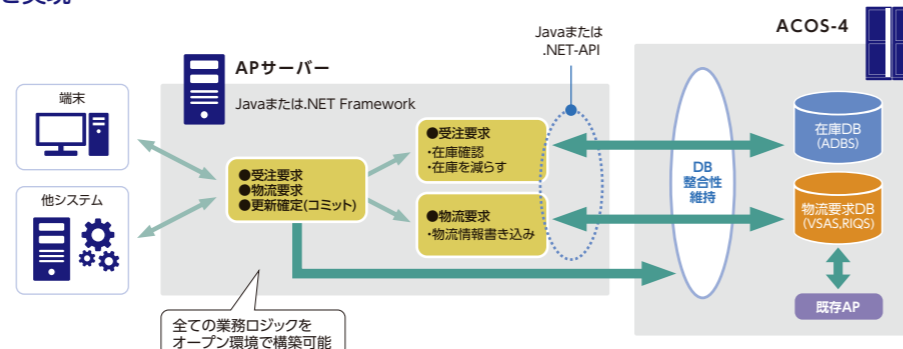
を実現

Javaまたは
.NET-API

ACOS-4

APサーバー

Javaまたは.NET Framework

端末

他システム

●受注要求
●物流要求
●更新確定(コミット)

●受注要求
·在庫確認
·在庫を減らす

●物流要求
·物流情報書き込み

DB
整合性
維持

在庫DB
(ADBS)

物流要求DB
(VSAS,RIQS)

既存AP

全ての業務ロジックを
オープン環境で構築可能